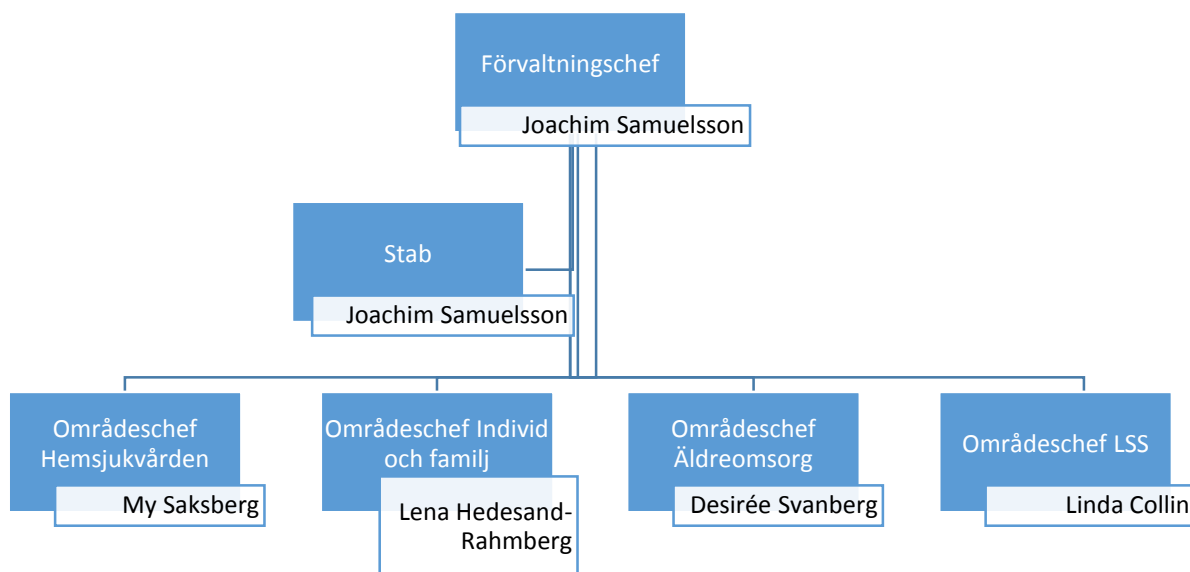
Förvaltningschef

Joachim Samuelsson

Stab

Joachim Samuelsson

Områdeschef Hemsjukvården

My Saksberg

Områdeschef Individ och familj

Lena Hedesand-Rahmberg

Områdeschef Äldreomsorg

Desirée Svanberg

Områdeschef LSS

Linda Collin